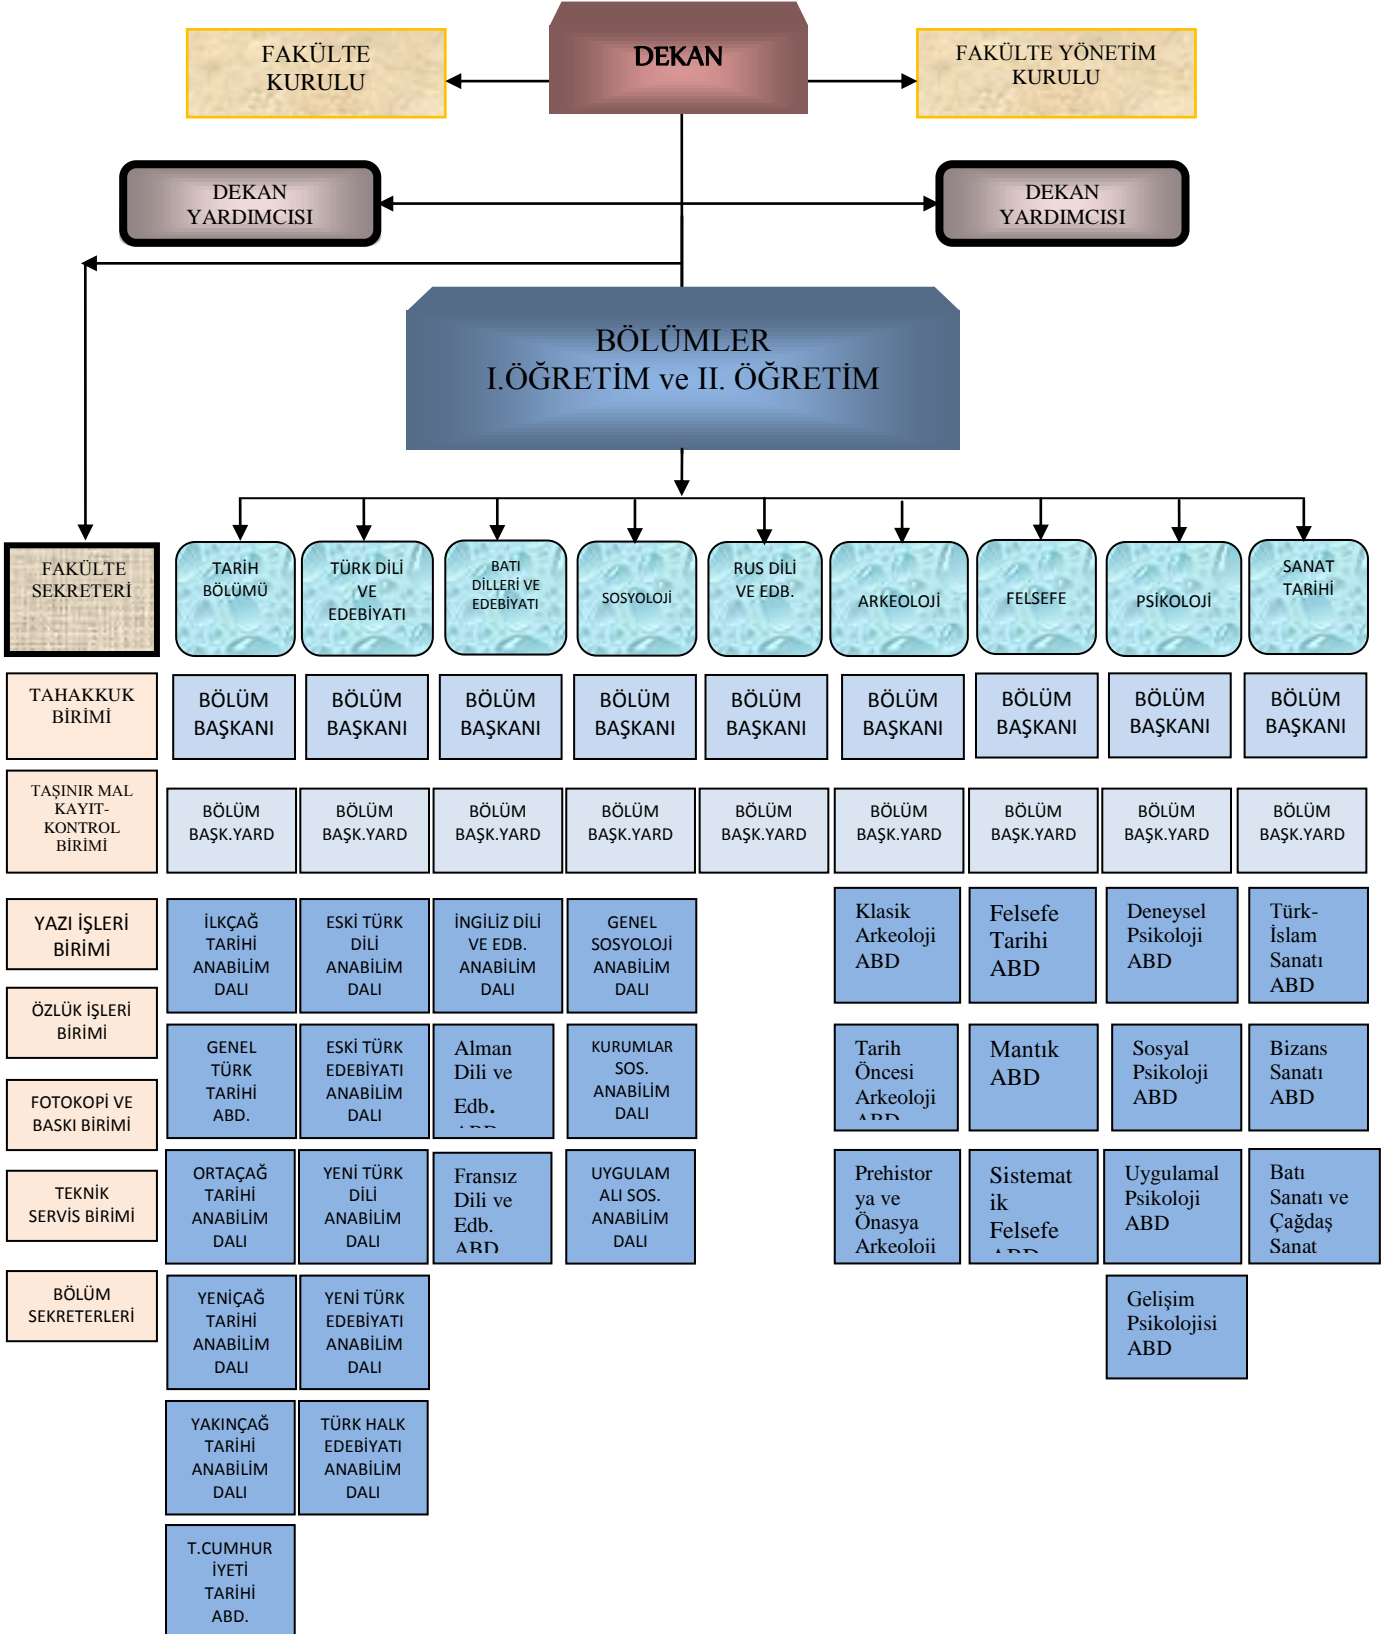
FAKÜLTE KURULU

DEKAN

FAKÜLTE YÖNETİM KURULU

DEKAN YARDIMCISI

DEKAN YARDIMCISI

BÖLÜMLER
I.ÖĞRETİM ve II. ÖĞRETİM

FAKÜLTE SEKRETERİ

TARİH BÖLÜMÜ

TÜRK DİLİ VE EDEBİYATI

BATI DİLLERİ VE EDEBİYATI

SOSYOLOJİ

RUS DİLİ VE EDB.

ARKEOLOJİ

FELSEFE

PSİKOLOJİ

SANAT TARİHİ

TAHAKKUK BİRİMİ

BÖLÜM BAŞKANI

BÖLÜM BAŞKANI

BÖLÜM BAŞKANI

BÖLÜM BAŞKANI

BÖLÜM BAŞKANI

BÖLÜM BAŞKANI

BÖLÜM BAŞKANI

BÖLÜM BAŞKANI

BÖLÜM BAŞKANI

TAŞINIR MAL KAYIT-KONTROL BİRİMİ

BÖLÜM BAŞK.YARD

BÖLÜM BAŞK.YARD

BÖLÜM BAŞK.YARD

BÖLÜM BAŞK.YARD

BÖLÜM BAŞK.YARD

BÖLÜM BAŞK.YARD

BÖLÜM BAŞK.YARD

BÖLÜM BAŞK.YARD

BÖLÜM BAŞK.YARD

YAZI İŞLERİ BİRİMİ

İLKÇAĞ TARİHİ ANABİLİM DALI

ESKİ TÜRK DİLİ ANABİLİM DALI

İNGİLİZ DİLİ VE EDB. ANABİLİM DALI

GENEL SOSYOLOJİ ANABİLİM DALI

Klasik Arkeoloji ABD

Felsefe Tarihi ABD

Deneysel Psikoloji ABD

Türk-İslam Sanatı ABD

ÖZLÜK İŞLERİ BİRİMİ

GENEL TÜRK TARİHİ ABD.

ESKİ TÜRK EDEBİYATI ANABİLİM DALI

Alman Dili ve Edb. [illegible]

KURUMLAR SOS. ANABİLİM DALI

Tarih Öncesi Arkeoloji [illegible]

Mantık ABD

Sosyal Psikoloji ABD

Bizans Sanatı ABD

FOTOKOPİ VE BASKI BİRİMİ

ORTAÇAĞ TARİHİ ANABİLİM DALI

YENİ TÜRK DİLİ ANABİLİM DALI

Fransız Dili ve Edb. ABD

UYGULAMALI SOS. ANABİLİM DALI

Prehistorya ve Önasya Arkeoloji

Sistematik Felsefe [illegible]

Uygulamal Psikoloji ABD

Batı Sanatı ve Çağdaş Sanat

TEKNİK SERVİS BİRİMİ

BÖLÜM SEKRETERLERİ

YENİÇAĞ TARİHİ ANABİLİM DALI

YENİ TÜRK EDEBİYATI ANABİLİM DALI

Gelişim Psikolojisi ABD

YAKINÇAĞ TARİHİ ANABİLİM DALI

TÜRK HALK EDEBİYATI ANABİLİM DALI

T.CUMHURİYETİ TARİHİ ABD.